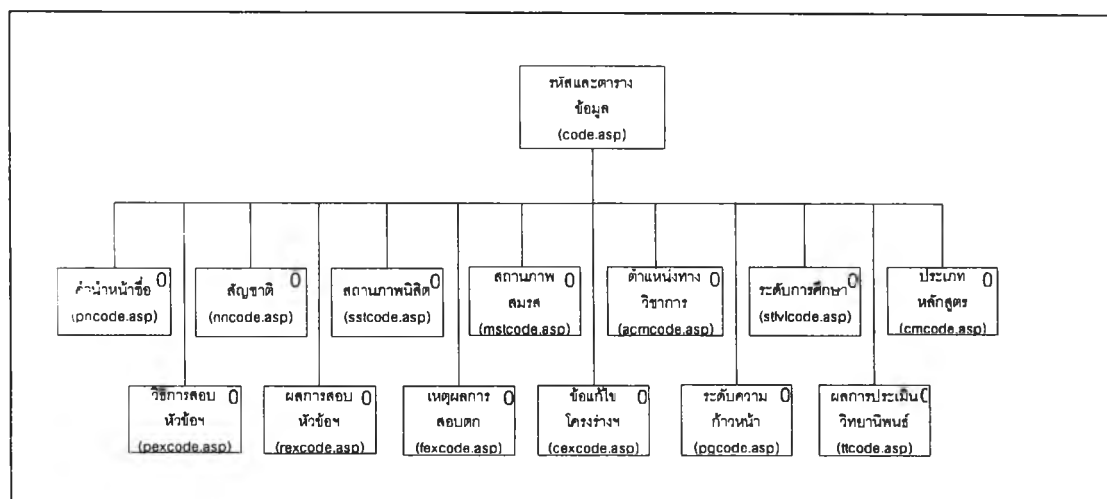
รหัสและตาราง
ข้อมูล
(code.asp)

คำนำหน้าชื่อ 0
(pncode.asp)

สัญชาติ 0
(nncode.asp)

สถานภาพนิสิต 0
(sstcode.asp)

สถานภาพ 0
สมรส
(mstcode.asp)

ตำแหน่งทาง 0
วิชาการ
(acmcode.asp)

ระดับการศึกษา 0
(stlvlcode.asp)

ประเภท 0
หลักสูตร
(cmcode.asp)

วิธีการสอบ 0
หัวข้อฯ
(pexcode.asp)

ผลการสอบ 0
หัวข้อฯ
(rexcode.asp)

เหตุผลการ 0
สอบตก
(fexcode.asp)

ข้อแก้ไข 0
โครงร่างฯ
(cexcode.asp)

ระดับความ 0
ก้าวหน้า
(pgcode.asp)

ผลการประเมิน 0
วิทยานิพนธ์
(ttcode.asp)